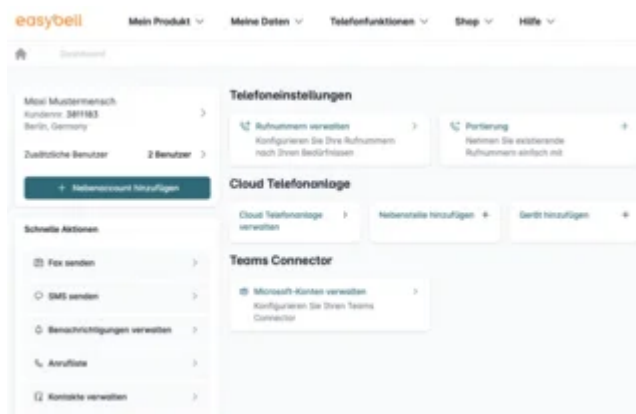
easybell

Mein Produkt ∨ Meine Daten ∨ Telefonfunktionen ∨ Shop ∨ Hilfe ∨

Dashboard

Maxi Mustermensch
Kundennr. 3811183
Berlin, Germany

Zusätzliche Benutzer 2 Benutzer

+ Nebenaccount hinzufügen

Schnelle Aktionen

Fax senden

SMS senden

Benachrichtigungen verwalten

Anrufliste

Kontakte verwalten

Telefoneinstellungen

Rufnummern verwalten
Konfigurieren Sie Ihre Rufnummern nach Ihren Bedürfnissen

Portierung
Nehmen Sie existierende Rufnummern einfach mit

Cloud Telefonanlage

Cloud Telefonanlage verwalten

Nebenstelle hinzufügen +

Gerät hinzufügen +

Teams Connector

Microsoft-Konten verwalten
Konfigurieren Sie Ihren Teams Connector